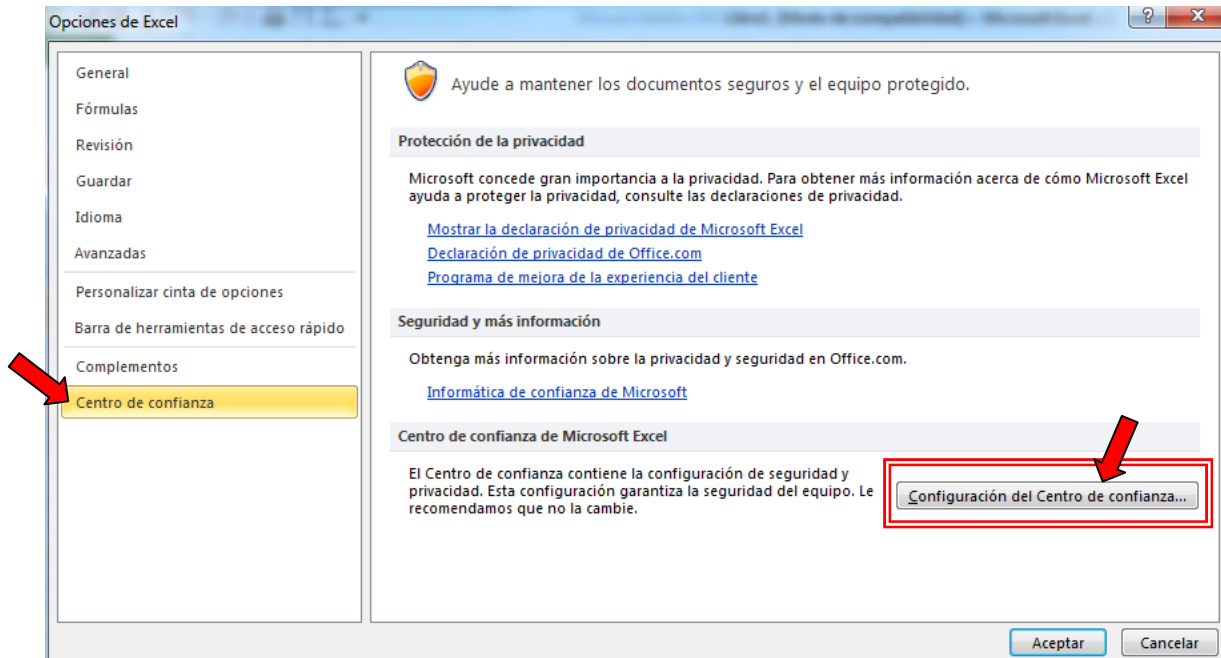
Opciones de Excel

?

General
Fórmulas
Revisión
Guardar
Idioma
Avanzadas
Personalizar cinta de opciones
Barra de herramientas de acceso rápido
Complementos
Centro de confianza

Ayude a mantener los documentos seguros y el equipo protegido.

Protección de la privacidad

Microsoft concede gran importancia a la privacidad. Para obtener más información acerca de cómo Microsoft Excel ayuda a proteger la privacidad, consulte las declaraciones de privacidad.

Mostrar la declaración de privacidad de Microsoft Excel
Declaración de privacidad de Office.com
Programa de mejora de la experiencia del cliente

Seguridad y más información

Obtenga más información sobre la privacidad y seguridad en Office.com.

Informática de confianza de Microsoft

Centro de confianza de Microsoft Excel

El Centro de confianza contiene la configuración de seguridad y privacidad. Esta configuración garantiza la seguridad del equipo. Le recomendamos que no la cambie.

Configuración del Centro de confianza...

Aceptar
Cancelar